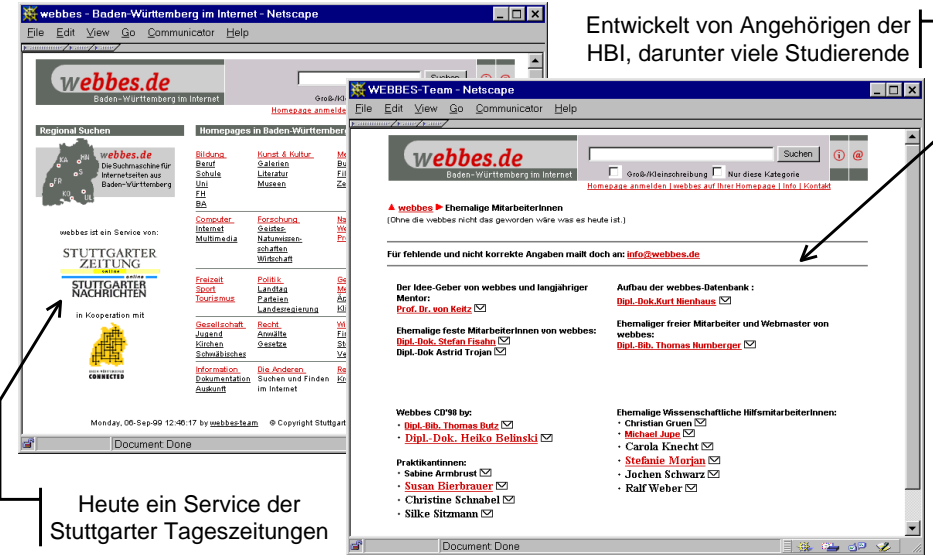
webbes - Baden-Württemberg im Internet - Netscape
File Edit View Go Communicator Help

webbes.de
Baden-Württemberg im Internet
Suchen
Groß/Kl
Homepage anmelde

Regional Suchen
webbes.de
Die Suchmaschine für Internetseiten aus Baden-Württemberg
KA HN S FR KN UL

webbes ist ein Service von:
STUTTGARTER ZEITUNG
STUTTGARTER NACHRICHTEN
in Kooperation mit
CONNECTED

Homepages in Baden-Württemberg
Bildung
Beruf
Schule
Uni
FH
BA
Kunst & Kultur
Galerien
Literatur
Museen
Computer
Internet
Multimedia
Forschung
Geistes-
Naturwissenschaften
Wirtschaft
Freizeit
Sport
Tourismus
Politik
Landtag
Parteien
Landesregierung
Gesellschaft
Jugend
Kirchen
Schwäbisches
Recht
Anwälte
Gesetze
Information
Dokumentation
Auskunft
Die Anderen
Suchen und Finden im Internet

Monday, 06-Sep-99 12:46:17 by webbes-team © Copyright Stuttgart
Document: Done

Entwickelt von Angehörigen der HBI, darunter viele Studierende

WEBBES-Team - Netscape
File Edit View Go Communicator Help

webbes.de
Baden-Württemberg im Internet
Suchen
Groß/Kleinschreibung Nur diese Kategorie
Homepage anmelden | webbes auf Ihrer Homepage | Info | Kontakt

▲ webbes ▶ Ehemalige MitarbeiterInnen
(Ohne die webbes nicht das geworden wäre was es heute ist.)

Für fehlende und nicht korrekte Angaben mailt doch an: info@webbes.de

Der Idee-Geber von webbes und langjähriger Mentor:
Prof. Dr. von Keitz

Ehemalige feste MitarbeiterInnen von webbes:
Dipl.-Dok. Stefan Fisahn
Dipl.-Dok Astrid Trojan

Aufbau der webbes-Datenbank :
Dipl.-Dok.Kurt Nienhaus

Ehemaliger freier Mitarbeiter und Webmaster von webbes:
Dipl.-Bib. Thomas Numberger

Webbes CD'98 by:
• Dipl.-Bib. Thomas Butz
• Dipl.-Dok. Heiko Belinski

PraktikantInnen:
• Sabine Armbrust
• Susan Bierbrauer
• Christine Schnabel
• Silke Sitzmann

Ehemalige Wissenschaftliche HilfsmitarbeiterInnen:
• Christian Gruen
• Michael Jupe
• Carola Knecht
• Stefanie Morjan
• Jochen Schwarz
• Ralf Weber

Document: Done

Heute ein Service der Stuttgarter Tageszeitungen